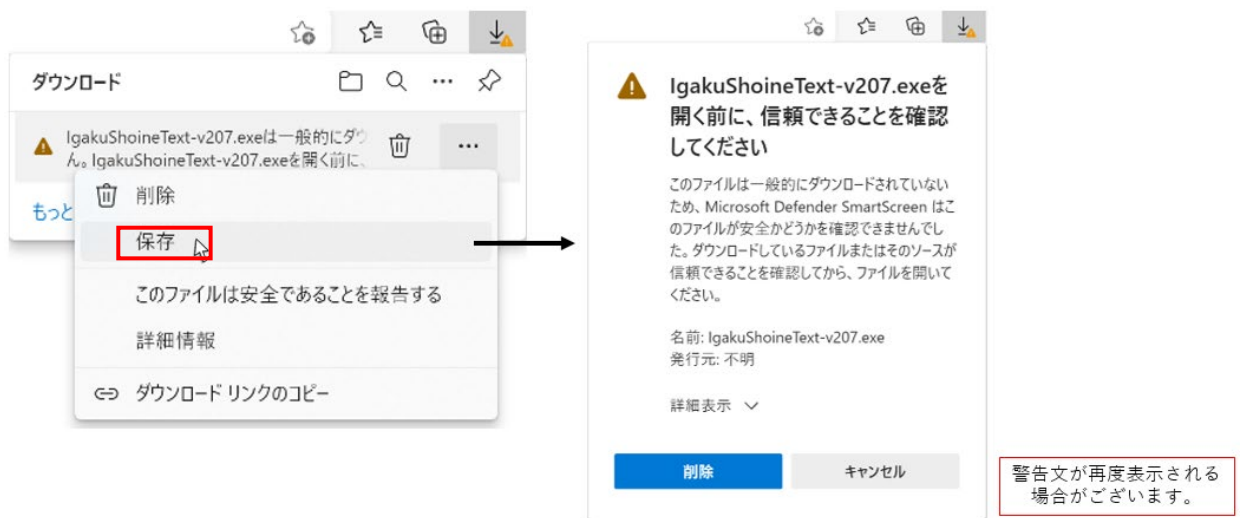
ダウンロード

IgakuShoineText-v207.exeは一般的にダウ
ん。IgakuShoineText-v207.exeを開く前に、

もっと

削除

保存

このファイルは安全であることを報告する

詳細情報

ダウンロード リンクのコピー

IgakuShoineText-v207.exeを開く前に、信頼できることを確認してください

このファイルは一般的にダウンロードされていないため、Microsoft Defender SmartScreen はこのファイルが安全かどうかを確認できませんでした。ダウンロードしているファイルまたはそのソースが信頼できることを確認してから、ファイルを開いてください。

名前: IgakuShoineText-v207.exe
発行元: 不明

詳細表示

削除

キャンセル

警告文が再度表示される場合がございます。